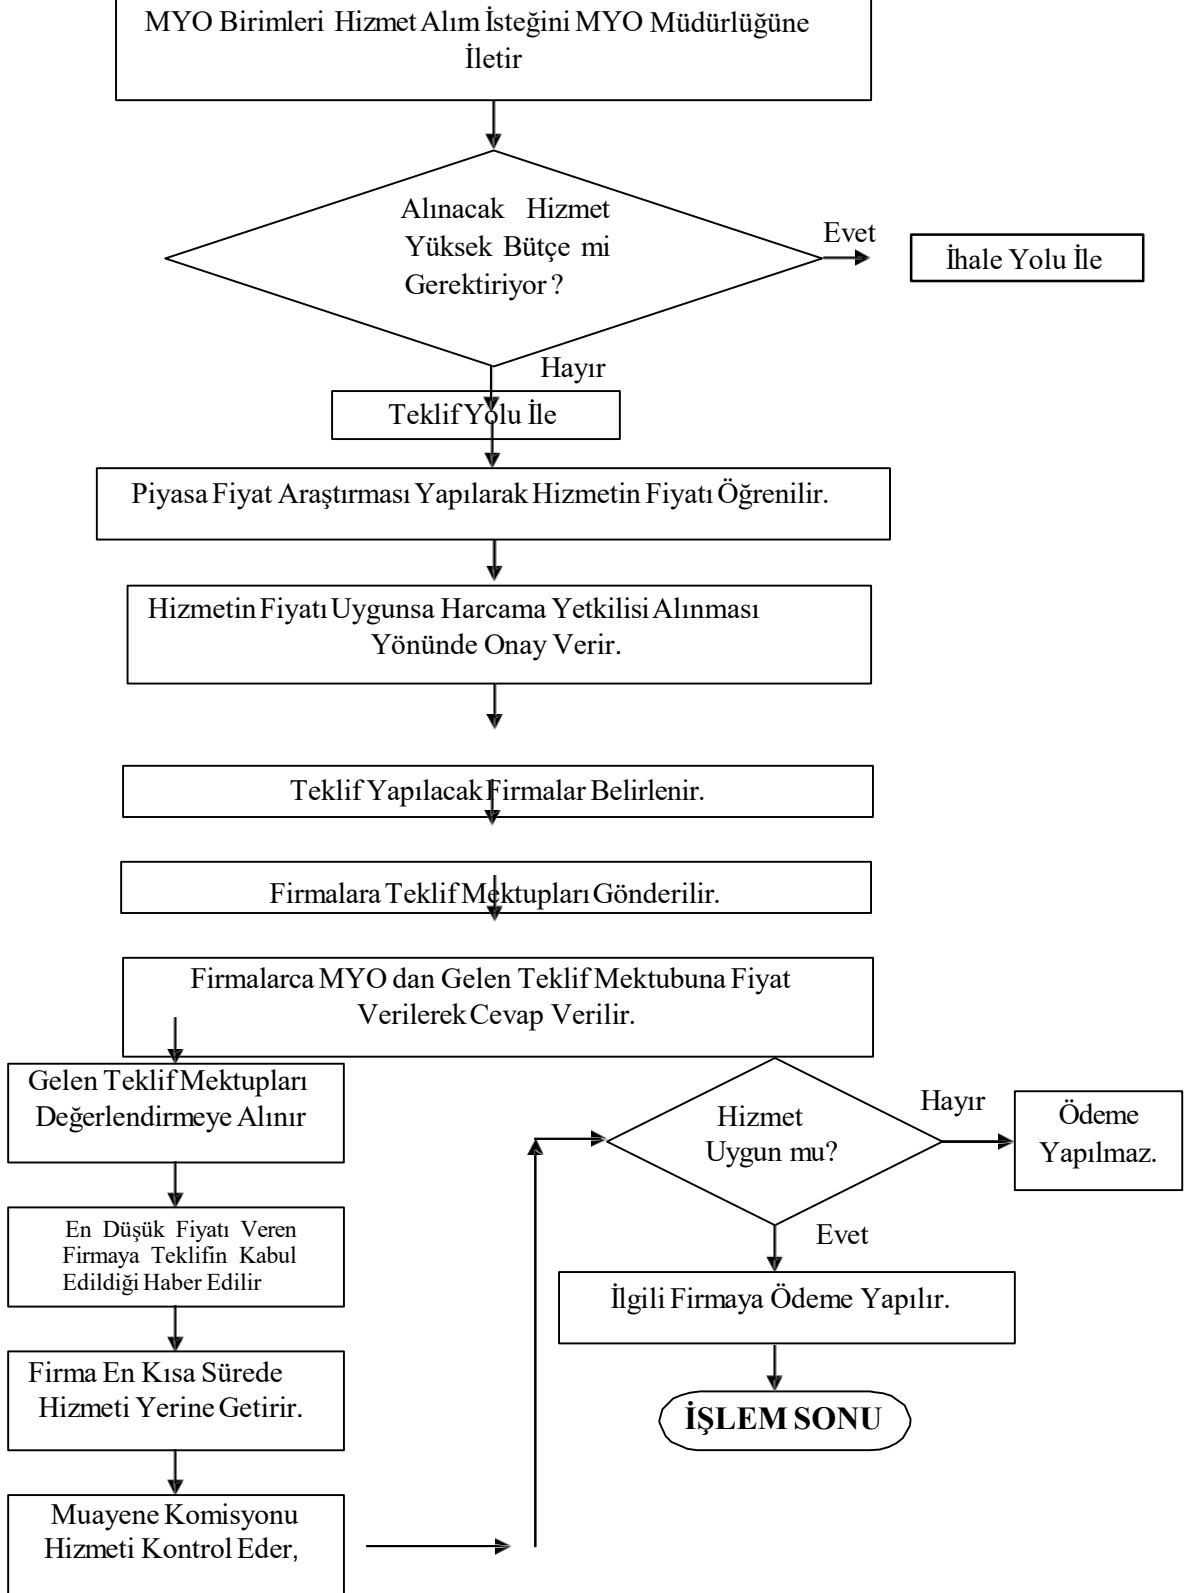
MYO Birimleri Hizmet Alım İsteğini MYO Müdürlüğüne İletir

Alınacak Hizmet Yüksek Bütçe mi Gerektiriyor ?

Evet

İhale Yolu İle

Hayır

Teklif Yolu İle

Piyasa Fiyat Araştırması Yapılarak Hizmetin Fiyatı Öğrenilir.

Hizmetin Fiyatı Uygunsa Harcama Yetkilisi Alınması Yönünde Onay Verir.

Teklif Yapılacak Firmalar Belirlenir.

Firmalara Teklif Mektupları Gönderilir.

Firmalarca MYO dan Gelen Teklif Mektubuna Fiyat Verilerek Cevap Verilir.

Gelen Teklif Mektupları Değerlendirmeye Alınır

En Düşük Fiyatı Veren Firmaya Teklifin Kabul Edildiği Haber Edilir

Firma En Kısa Sürede Hizmeti Yerine Getirir.

Muayene Komisyonu Hizmeti Kontrol Eder,

Hizmet Uygun mu?

Hayır

Ödeme Yapılmaz.

Evet

İlgili Firmaya Ödeme Yapılır.

İŞLEM SONU